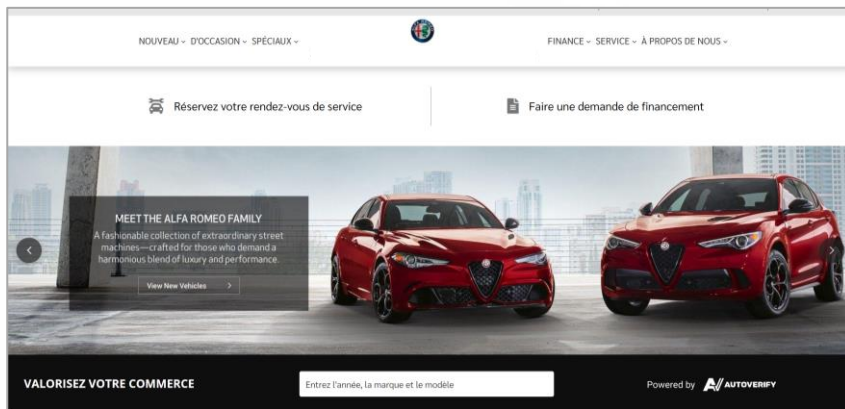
NOUVEAU ⌄ D'OCCASION ⌄ SPÉCIAUX ⌄

FINANCE ⌄ SERVICE ⌄ À PROPOS DE NOUS ⌄

Réservez votre rendez-vous de service

Faire une demande de financement

MEET THE ALFA ROMEO FAMILY

A fashionable collection of extraordinary street machines—crafted for those who demand a harmonious blend of luxury and performance.

View New Vehicles

VALORISEZ VOTRE COMMERCE

Entrez l'année, la marque et le modèle

Powered by AUTOVERIFY